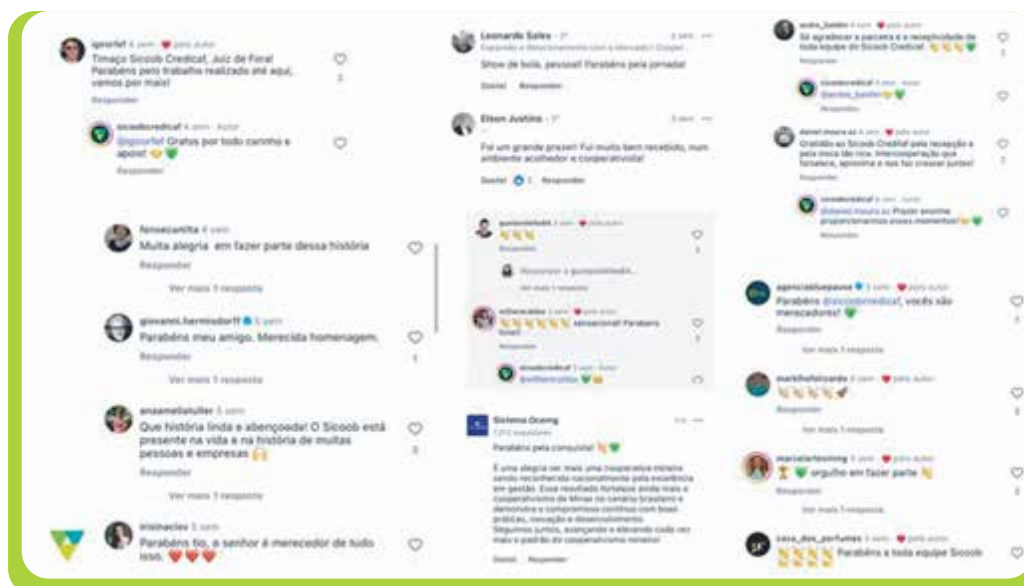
igporfef 4 sem · ❤ pelo autor
Timaço Sicoob Credicaf, Juiz de Fora! Parabéns pelo trabalho realizado até aqui, vamos por mais!
Responder

sicoobcredicaf 4 sem · Autor
@igporfef Gratos por todo carinho e apoio! 💛💚
Responder

fonsecanilta 4 sem
Muita alegria em fazer parte dessa história
Responder
Ver mais 1 resposta

giovanni.hermsdorff 5 sem
Parabéns meu amigo. Merecida homenagem.
Responder
Ver mais 1 resposta

anaameliatuller 5 sem
Que história linda e abençoada! O Sicoob está presente na vida e na história de muitas pessoas e empresas 🙌
Responder
Ver mais 1 resposta

irisinaciev 5 sem
Parabéns tio, o senhor é merecedor de tudo isso. ❤️❤️❤️

Leonardo Salles · 2º
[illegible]
Show de bola, pessoal! Parabéns pela jornada!
Gostei Responder

Elson Justino · 2º
Foi um grande prazer! Fui muito bem recebido, num ambiente acolhedor e cooperativista!
Gostei 1 Responder

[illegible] · ❤ pelo autor
👏👏👏
Responder
Responder a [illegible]

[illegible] · ❤ pelo autor
👏👏👏👏👏👏 sensacional! Parabéns time!!
Responder

sicoobcredicaf
@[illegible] 💚😊

Sistema Ocemg
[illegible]
Parabéns pela conquista! 👏💚
É uma alegria ver mais uma cooperativa mineira sendo reconhecida nacionalmente pela excelência em gestão. Esse resultado fortalece ainda mais o cooperativismo de Minas no cenário brasileiro e demonstra o compromisso contínuo com boas práticas, inovação e desenvolvimento. Seguimos juntos, avançando e elevando cada vez mais o padrão do cooperativismo mineiro!
Gostei Responder

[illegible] · ❤ pelo autor
Só agradecer a parceria e a receptividade de toda equipe do Sicoob Credicaf. 👏👏👏💚
Responder

sicoobcredicaf
@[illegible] 😊💚

daniel.moura.sa · ❤ pelo autor
Gratidão ao Sicoob Credicaf pela recepção e pela troca tão rica. Intercooperação que fortalece, aproxima e nos faz crescer juntos!
Responder

sicoobcredicaf
@daniel.moura.sa Prazer enorme proporcionarmos esses momentos! 😊💚
Responder

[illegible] · ❤ pelo autor
Parabéns @sicoobcredicaf, vocês são merecadores! 💚
Responder
Ver mais 1 resposta

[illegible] · ❤ pelo autor
👏👏👏👏
Responder
Ver mais 1 resposta

marcelarteming · ❤ pelo autor
🏆💚 orgulho em fazer parte 👏
Responder
Ver mais 1 resposta

casa_dos_perfumes · ❤ pelo autor
👏👏👏👏 Parabéns a toda equipe Sicoob